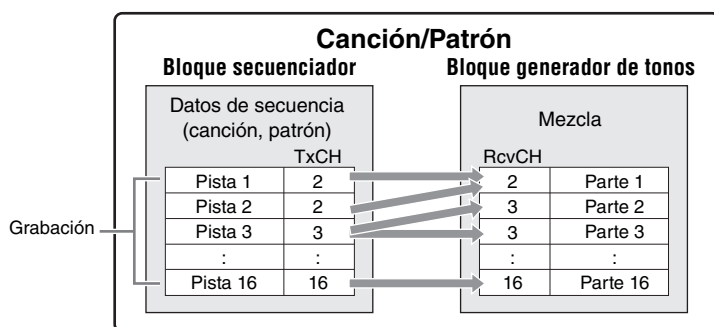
Canción/Patrón

Bloque secuenciador

Bloque generador de tonos

Datos de secuencia (canción, patrón)

TxCH

| Pista 1 | 2 |
|---|---|
| Pista 2 | 2 |
| Pista 3 | 3 |
| : | : |
| Pista 16 | 16 |

Mezcla

RcvCH

| 2 | Parte 1 |
|---|---|
| 3 | Parte 2 |
| 3 | Parte 3 |
| : | : |
| 16 | Parte 16 |

Grabación